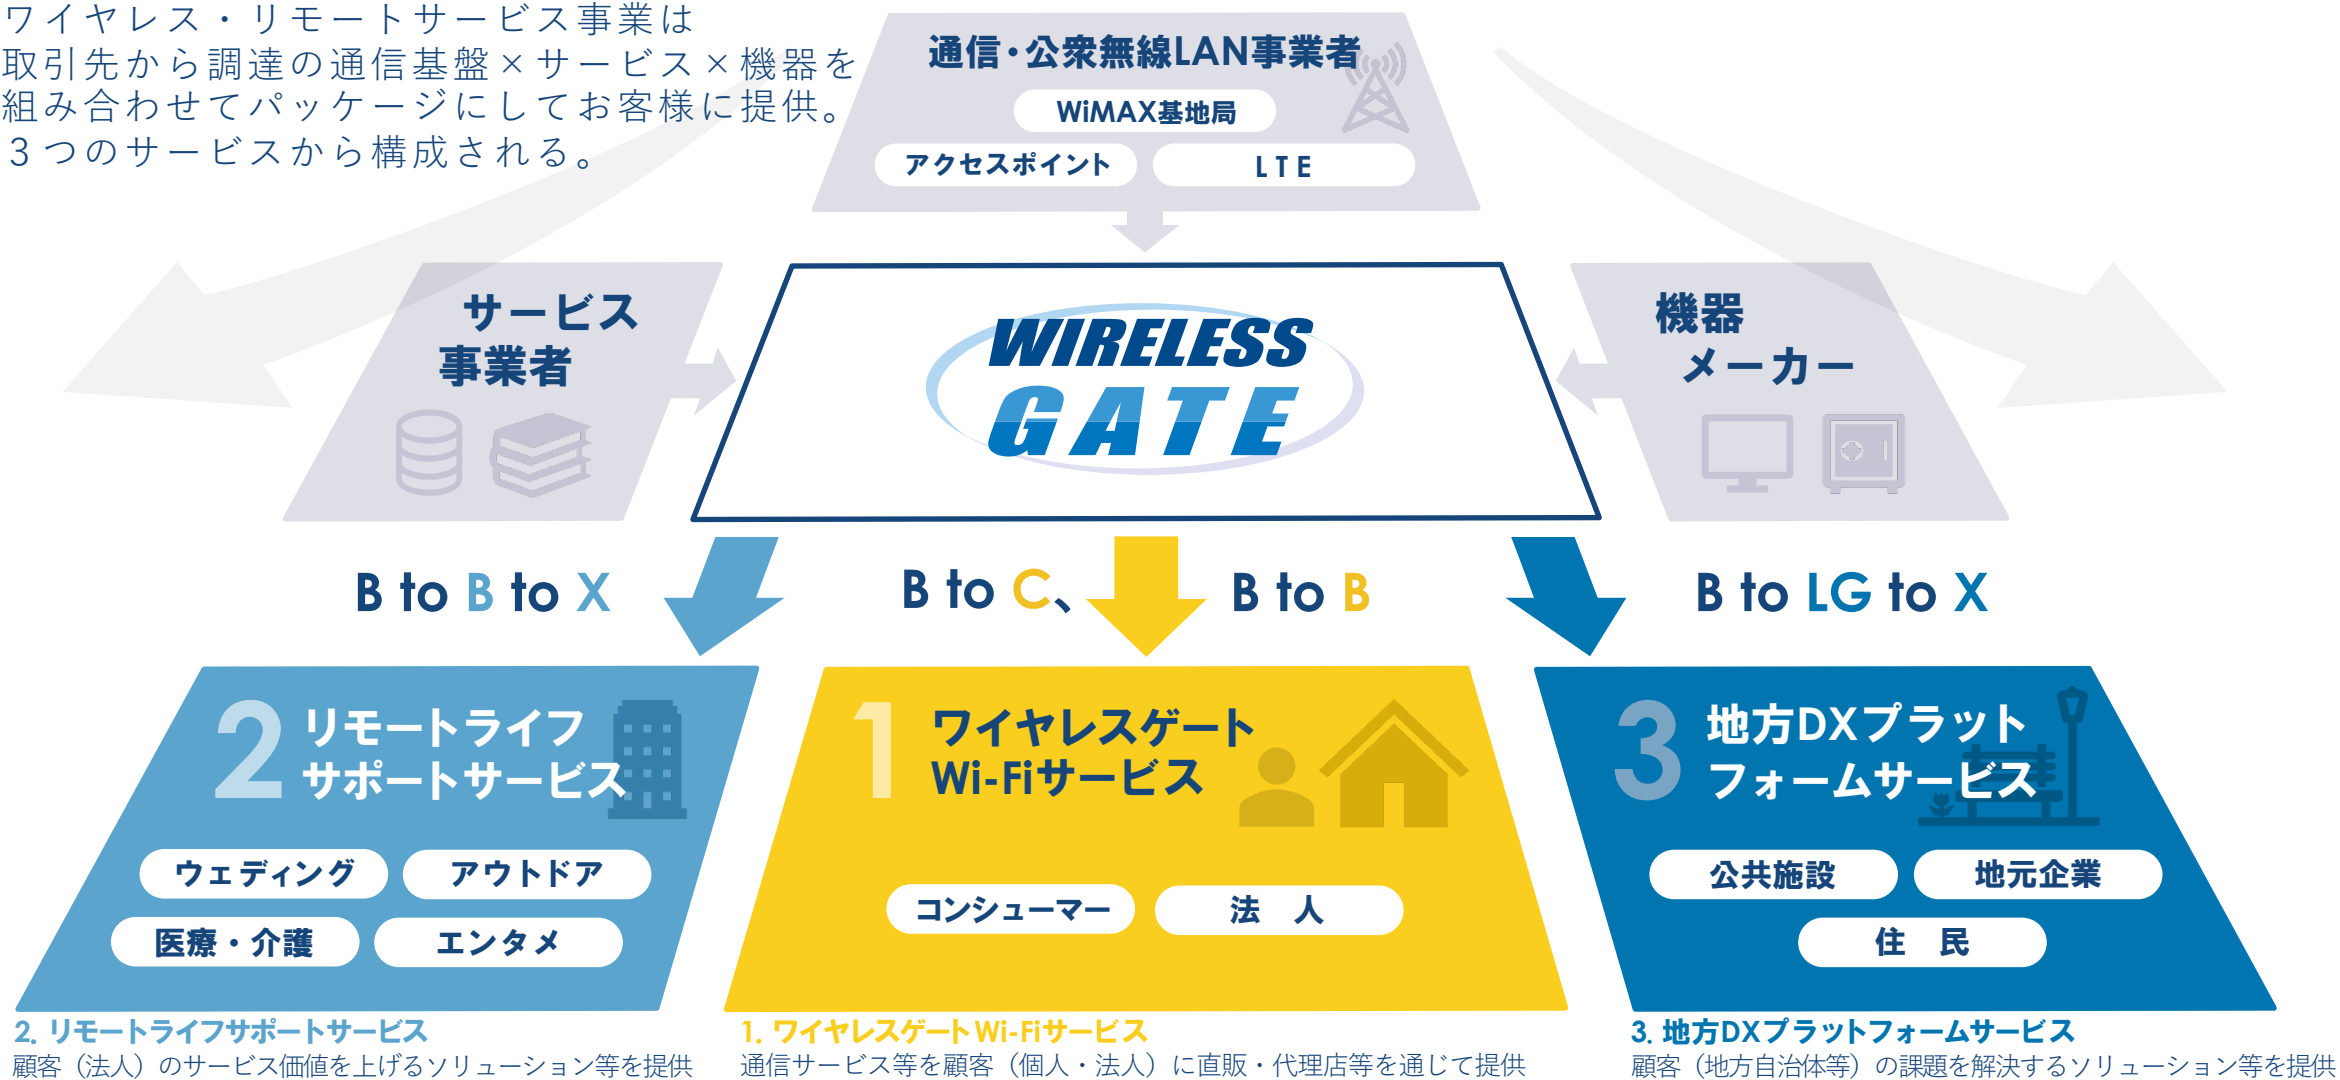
ワイヤレス・リモートサービス事業は取引先から調達の通信基盤×サービス×機器を組み合わせてパッケージにしてお客様に提供。3つのサービスから構成される。

通信・公衆無線LAN事業者

WiMAX基地局

アクセスポイント

LTE

サービス事業者

WIRELESS GATE

機器メーカー

B to B to X

B to C、B to B

B to LG to X

2 リモートライフサポートサービス

ウェディング

アウトドア

医療・介護

エンタメ

1 ワイヤレスゲートWi-Fiサービス

コンシューマー

法　人

3 地方DXプラットフォームサービス

公共施設

地元企業

住　民

2. リモートライフサポートサービス
顧客（法人）のサービス価値を上げるソリューション等を提供

1. ワイヤレスゲートWi-Fiサービス
通信サービス等を顧客（個人・法人）に直販・代理店等を通じて提供

3. 地方DXプラットフォームサービス
顧客（地方自治体等）の課題を解決するソリューション等を提供